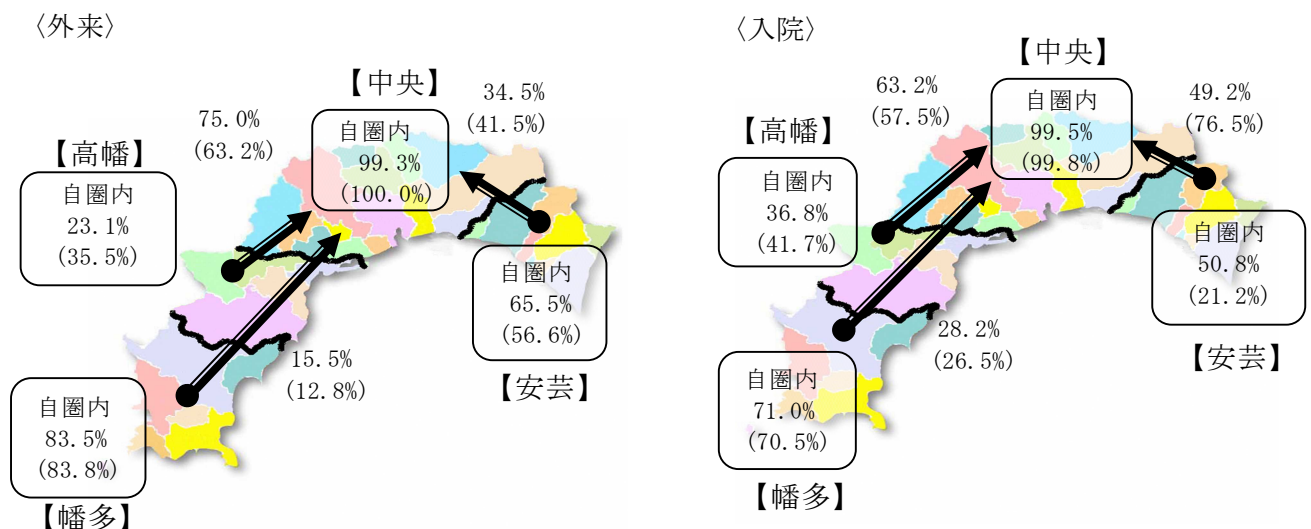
〈外来〉

【中央】
自圏内
99.3%
(100.0%)

34.5%
(41.5%)

75.0%
(63.2%)

【高幡】
自圏内
23.1%
(35.5%)

自圏内
65.5%
(56.6%)

【安芸】

15.5%
(12.8%)

自圏内
83.5%
(83.8%)

【幡多】

〈入院〉

【中央】
自圏内
99.5%
(99.8%)

63.2%
(57.5%)

49.2%
(76.5%)

【高幡】
自圏内
36.8%
(41.7%)

自圏内
50.8%
(21.2%)

28.2%
(26.5%)

【安芸】

自圏内
71.0%
(70.5%)

【幡多】